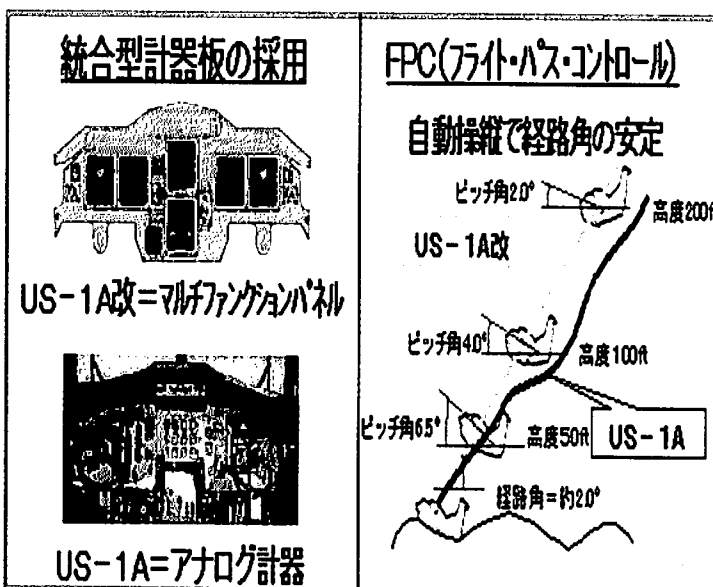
統合型計器板の採用

US－1A改＝マルチファンクションパネル

US－1A＝アナログ計器

FPC(フライト・パス・コントロール)

自動操縦で経路角の安定

ピッチ角2.0°

高度200ft

US－1A改

ピッチ角4.0°

高度100ft

ピッチ角6.5°

高度50ft

US－1A

経路角＝約2.0°